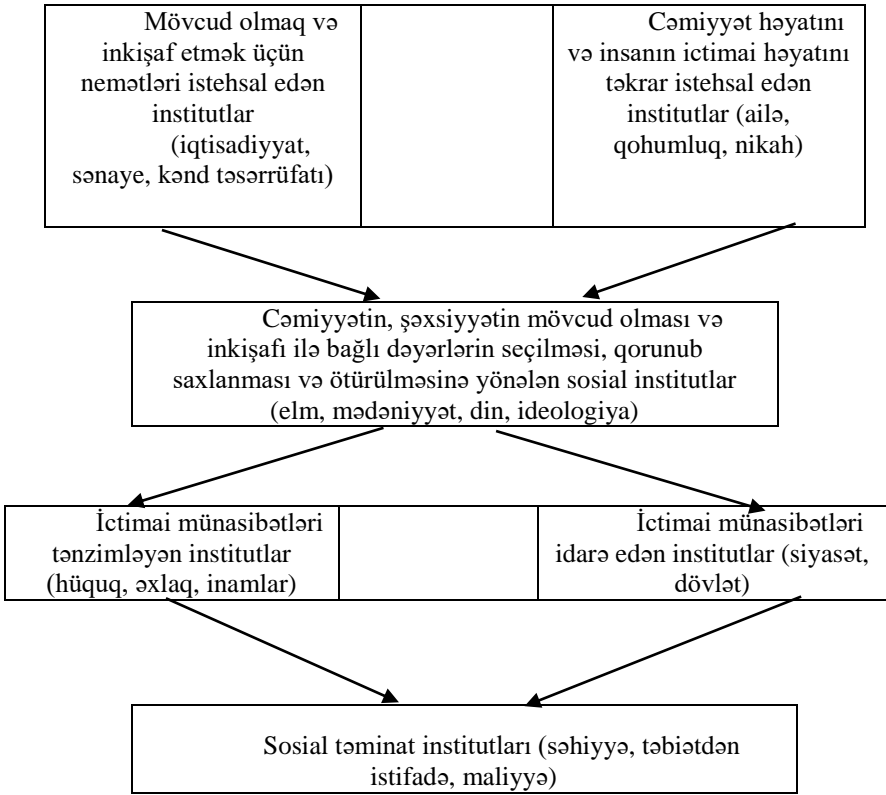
Mövcud olmaq və inkişaf etmək üçün nemətləri istehsal edən institutlar (iqtisadiyyat, sənaye, kənd təsərrüfatı)

Cəmiyyət həyatını və insanın ictimai həyatını təkrar istehsal edən institutlar (ailə, qohumluq, nikah)

Cəmiyyətin, şəxsiyyətin mövcud olması və inkişafı ilə bağlı dəyərlərin seçilməsi, qorunub saxlanması və ötürülməsinə yönələn sosial institutlar (elm, mədəniyyət, din, ideologiya)

İctimai münasibətləri tənzimləyən institutlar (hüquq, əxlaq, inamlar)

İctimai münasibətləri idarə edən institutlar (siyasət, dövlət)

Sosial təminat institutları (səhiyyə, təbiətdən istifadə, maliyyə)